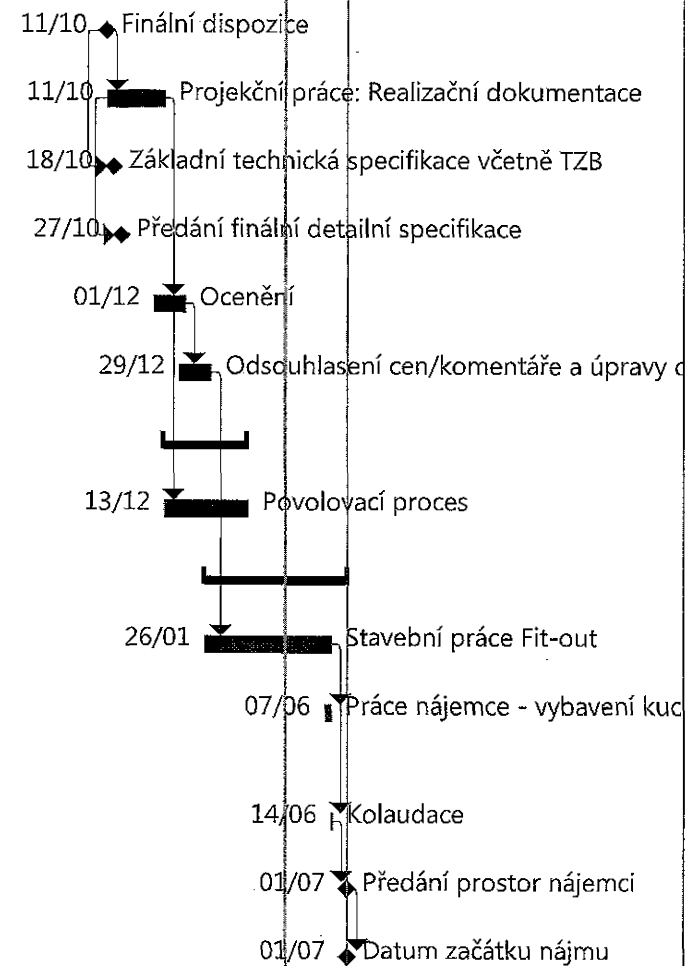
11/10 Finální dispozice

11/10 Projekční práce: Realizační dokumentace

18/10 Základní technická specifikace včetně TZB

27/10 Předání finální detailní specifikace

01/12 Ocenění

29/12 Odsouhlasení cen/komentáře a úpravy c

13/12 Povolovací proces

26/01 Stavební práce Fit-out

07/06 Práce nájemce - vybavení kuc

14/06 Kolaudace

01/07 Předání prostor nájemci

01/07 Datum začátku nájmu